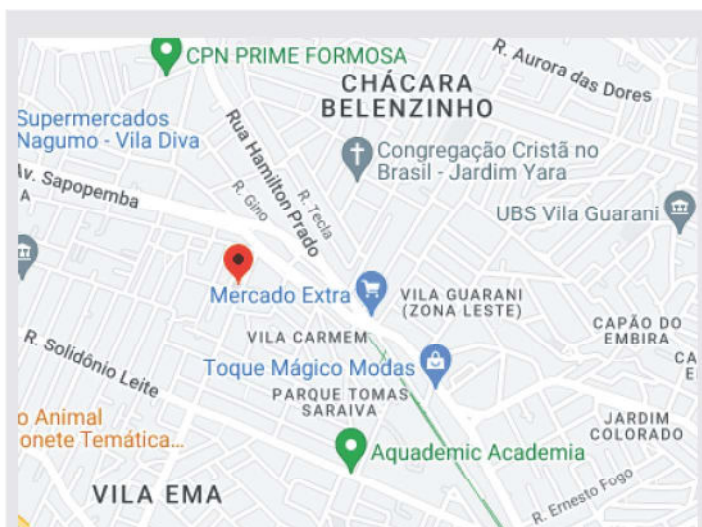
CPN PRIME FORMOSA
R. Aurora das Dores
CHÁCARA BELENZINHO
Supermercados Nagumo - Vila Diva
Rua Hamilton Prado
R. Tecla
R. Gino
Congregação Cristã no Brasil - Jardim Yara
Av. Sapopemba
UBS Vila Guarani
Mercado Extra
VILA GUARANI (ZONA LESTE)
VILA CARMEM
CAPÃO DO EMBIRA
CA
E
R. Solidônio Leite
Toque Mágico Modas
PARQUE TOMAS SARAIVA
o Animal
onete Temática...
JARDIM COLORADO
Aquademic Academia
VILA EMA
R. Ernesto Fogo